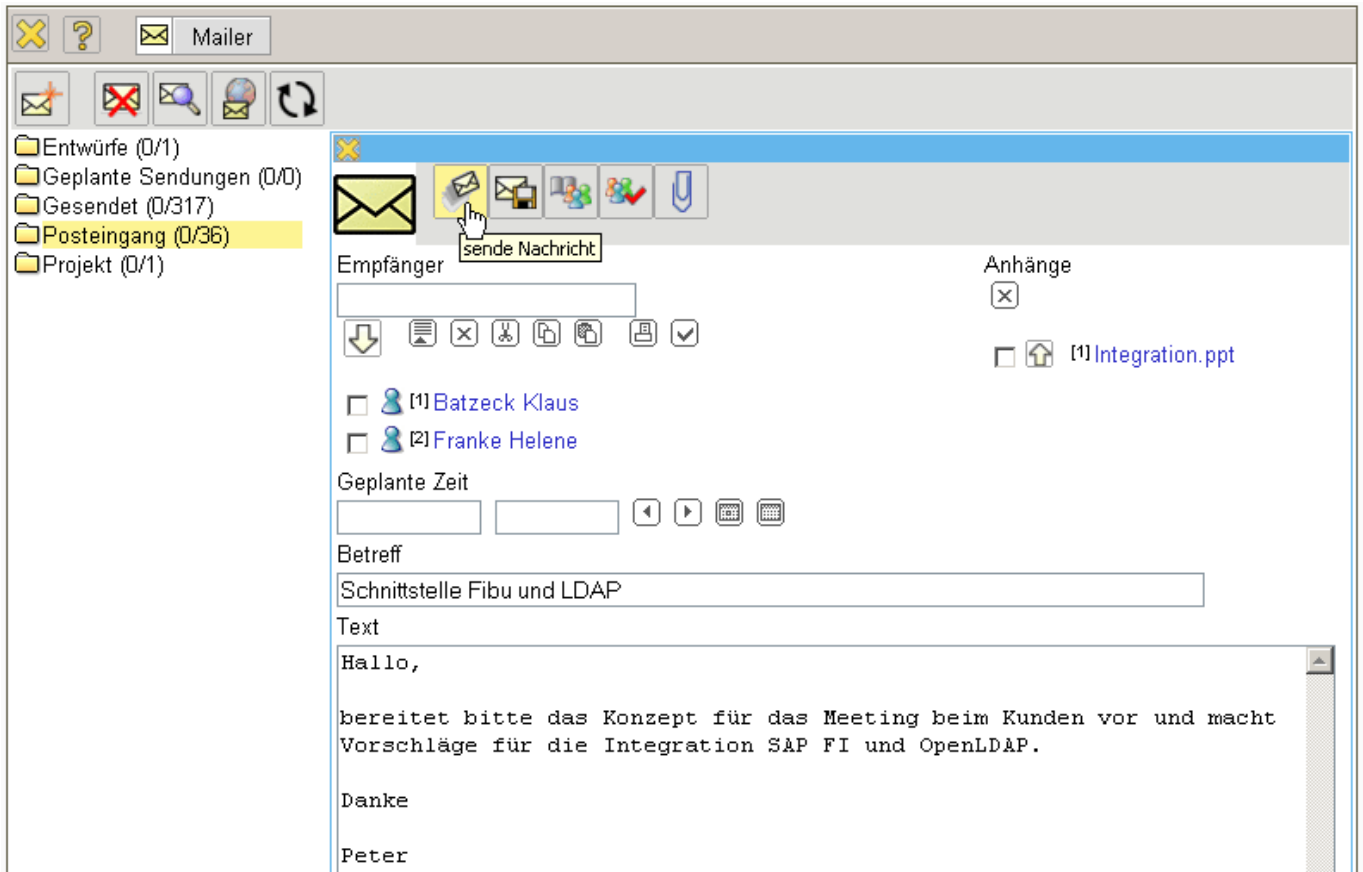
Mailer

Entwürfe (0/1)
Geplante Sendungen (0/0)
Gesendet (0/317)
Posteingang (0/36)
Projekt (0/1)

sende Nachricht

Empfänger

Anhänge

[1] Integration.ppt

[1] Batzeck Klaus
[2] Franke Helene

Geplante Zeit

Betreff

Schnittstelle Fibu und LDAP

Text

Hallo,

bereitet bitte das Konzept für das Meeting beim Kunden vor und macht Vorschläge für die Integration SAP FI und OpenLDAP.

Danke

Peter